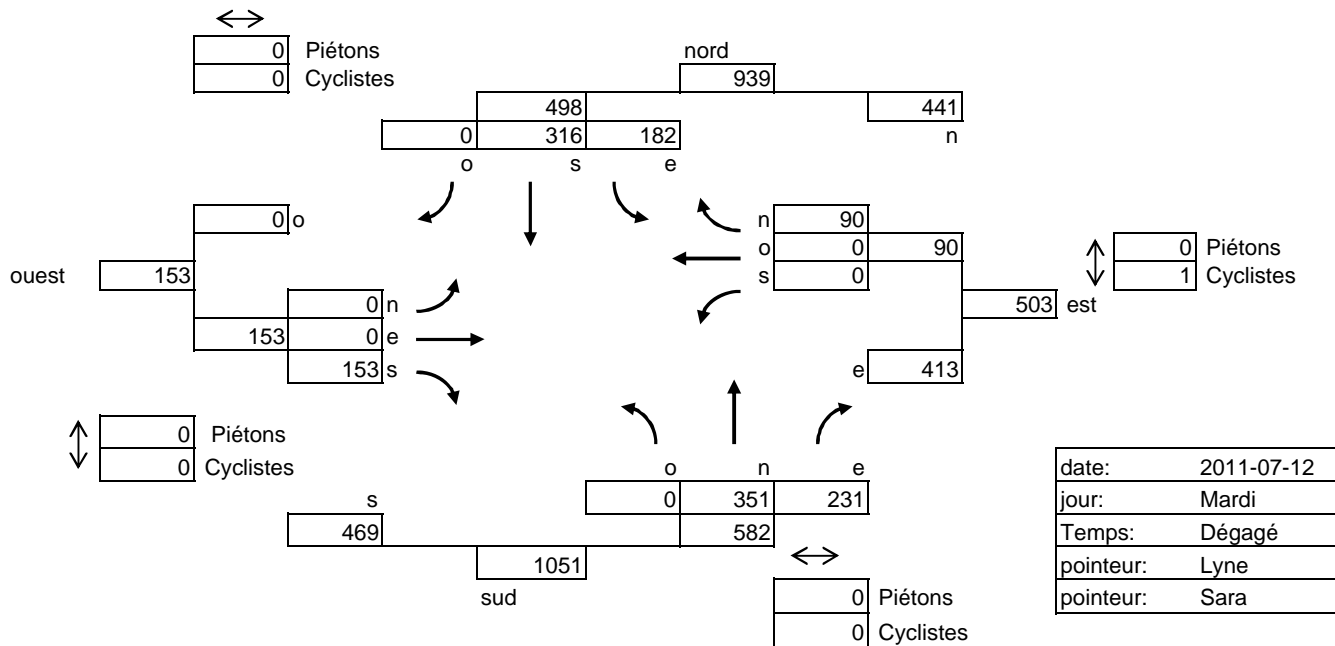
0 Piétons
0 Cyclistes

nord
939
498
441
0 316 182
n
o s e

0 o
ouest 153
0 n
153 0 e
153 s

n 90
o 0 90
s 0

0 Piétons
1 Cyclistes

503 est
e 413

0 Piétons
0 Cyclistes

o n e
s
0 351 231
469
582
1051
sud

0 Piétons
0 Cyclistes

| date: | 2011-07-12 |
|---|---|
| jour: | Mardi |
| Temps: | Dégagé |
| pointeur: | Lyne |
| pointeur: | Sara |